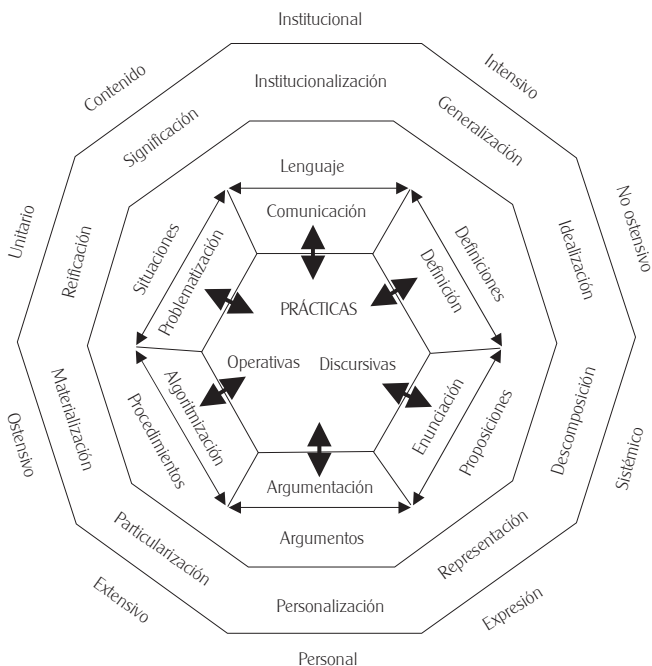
Institucional

Intensivo

No ostensivo

Sistémico

Expresión

Personal

Extensivo

Ostensivo

Unitario

Contenido

Institucionalización

Generalización

Idealización

Descomposición

Representación

Personalización

Particularización

Materialización

Reificación

Significación

Lenguaje

Definiciones

Proposiciones

Argumentos

Procedimientos

Situaciones

Comunicación

Definición

Enunciación

Argumentación

Algoritmización

Problematización

PRÁCTICAS

Operativas

Discursivas